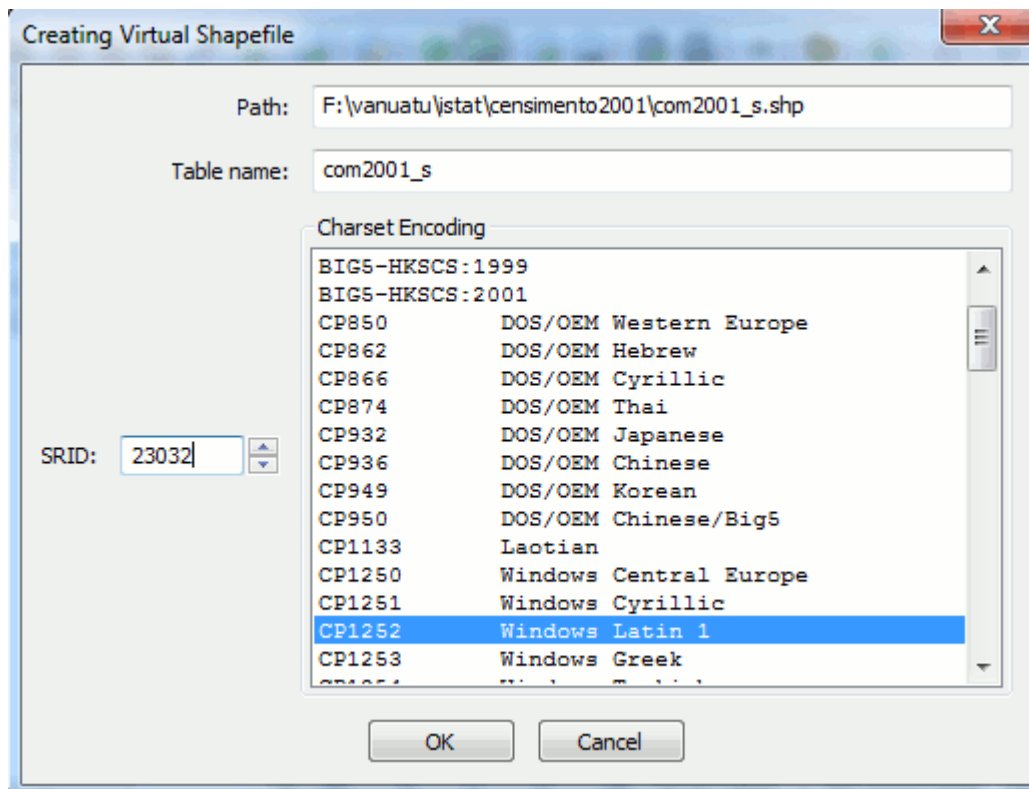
Creating Virtual Shapefile

Path: F:\vanuatu\istat\censimento2001\com2001_s.shp

Table name: com2001_s

Charset Encoding

BIG5-HKSCS:1999
BIG5-HKSCS:2001
CP850 DOS/OEM Western Europe
CP862 DOS/OEM Hebrew
CP866 DOS/OEM Cyrillic
CP874 DOS/OEM Thai
CP932 DOS/OEM Japanese
CP936 DOS/OEM Chinese
CP949 DOS/OEM Korean
CP950 DOS/OEM Chinese/Big5
CP1133 Laotian
CP1250 Windows Central Europe
CP1251 Windows Cyrillic
CP1252 Windows Latin 1
CP1253 Windows Greek
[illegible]

SRID: 23032

OK Cancel